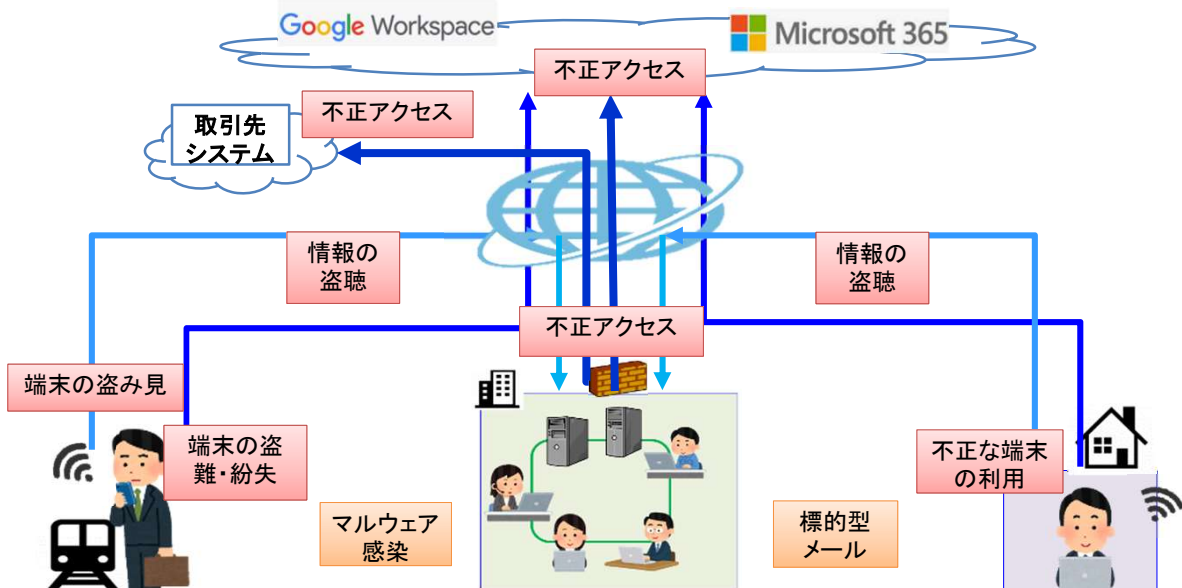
Google Workspace

Microsoft 365

不正アクセス

不正アクセス

取引先
システム

情報の
盗聴

情報の
盗聴

不正アクセス

端末の盗み見

端末の盗
難・紛失

不正な端末
の利用

マルウェア
感染

標的型
メール